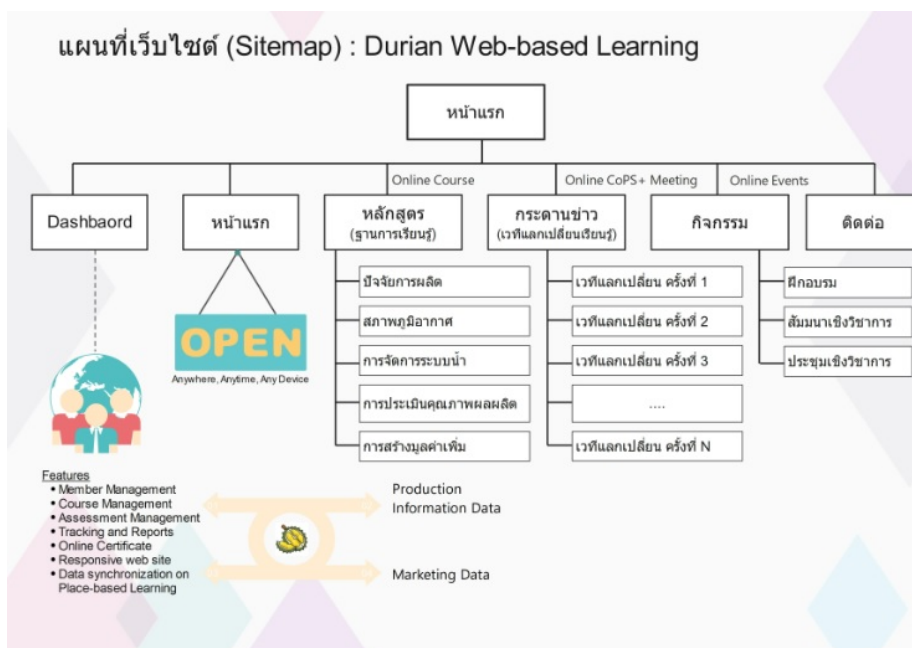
แผนที่เว็บไซต์ (Sitemap) : Durian Web-based Learning

หน้าแรก

Online Course

Online CoPS+ Meeting

Online Events

Dashbaord

หน้าแรก

หลักสูตร (ฐานการเรียนรู้)

กระดานข่าว (เวทีแลกเปลี่ยนเรียนรู้)

กิจกรรม

ติดต่อ

ปัจจัยการผลิต

สภาพภูมิอากาศ

การจัดการระบบน้ำ

การประเมินคุณภาพผลผลิต

การสร้างมูลค่าเพิ่ม

เวทีแลกเปลี่ยน ครั้งที่ 1

เวทีแลกเปลี่ยน ครั้งที่ 2

เวทีแลกเปลี่ยน ครั้งที่ 3

....

เวทีแลกเปลี่ยน ครั้งที่ N

ฝึกอบรม

สัมมนาเชิงวิชาการ

ประชุมเชิงวิชาการ

OPEN

Anywhere, Anytime, Any Device

Features
• Member Management
• Course Management
• Assessment Management
• Tracking and Reports
• Online Certificate
• Responsive web site
• Data synchronization on Place-based Learning

Production Information Data

Marketing Data